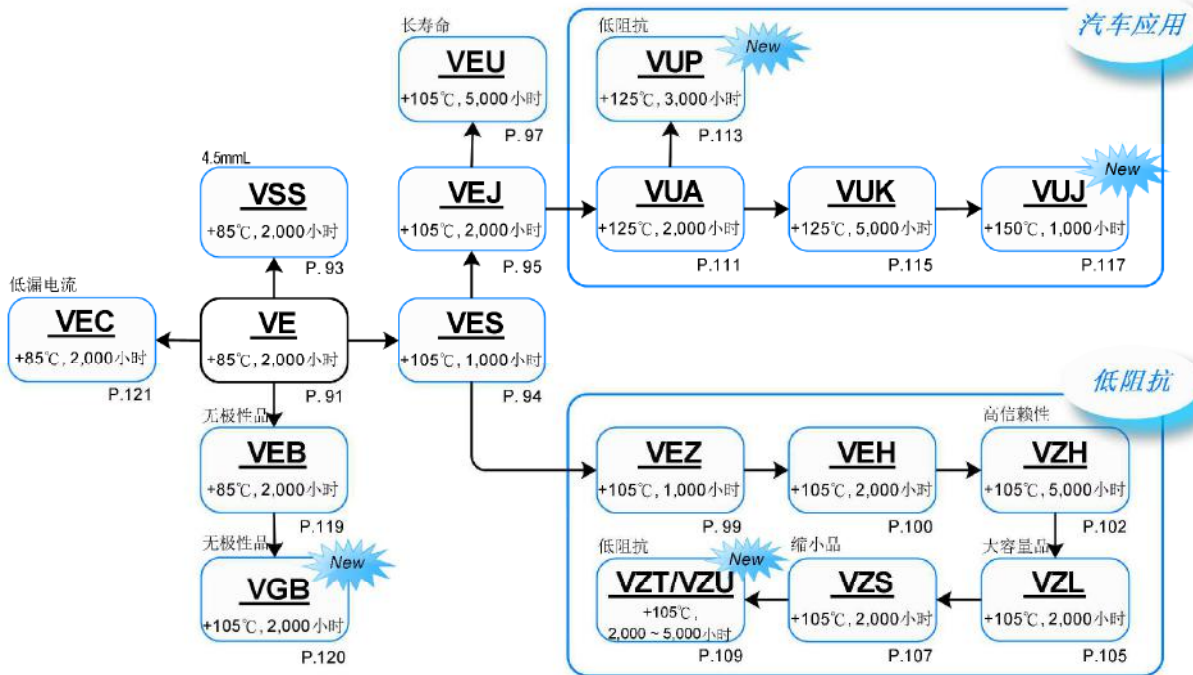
长寿命

VEU
+105℃, 5,000小时
P. 97

低阻抗

VUP
New
+125℃, 3,000小时
P.113

汽车应用

4.5mmL

VSS
+85℃, 2,000小时
P. 93

VEJ
+105℃, 2,000小时
P. 95

VUA
+125℃, 2,000小时
P.111

VUK
+125℃, 5,000小时
P.115

VUJ
New
+150℃, 1,000小时
P.117

低漏电流

VEC
+85℃, 2,000小时
P.121

VE
+85℃, 2,000小时
P. 91

VES
+105℃, 1,000小时
P. 94

低阻抗

无极性品

VEB
+85℃, 2,000小时
P.119

VEZ
+105℃, 1,000小时
P. 99

VEH
+105℃, 2,000小时
P.100

高信赖性

VZH
+105℃, 5,000小时
P.102

无极性品

VGB
New
+105℃, 2,000小时
P.120

低阻抗

VZT/VZU
New
+105℃,
2,000～5,000小时
P.109

缩小品

VZS
+105℃, 2,000小时
P.107

大容量品

VZL
+105℃, 2,000小时
P.105